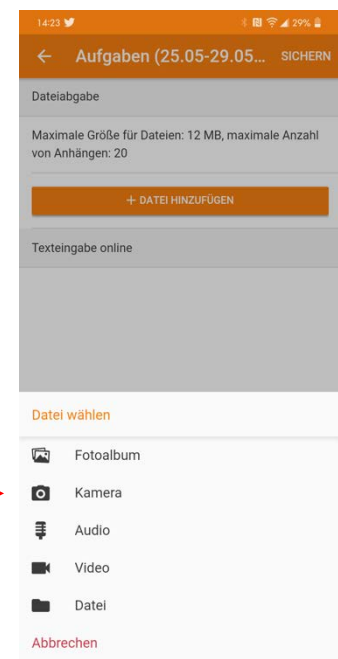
14:23

29%

← Aufgaben (25.05-29.05... SICHERN

Dateiabgabe

Maximale Größe für Dateien: 12 MB, maximale Anzahl von Anhängen: 20

+ DATEI HINZUFÜGEN

Texteingabe online

Datei wählen

Fotoalbum

Kamera

Audio

Video

Datei

Abbrechen